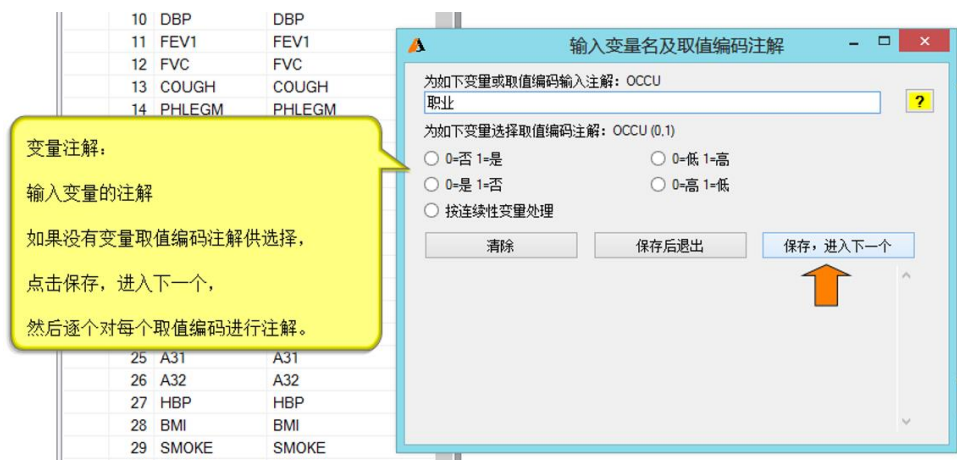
| 10 | DBP | DBP |
|---|---|---|
| 11 | FEV1 | FEV1 |
| 12 | FVC | FVC |
| 13 | COUGH | COUGH |
| 14 | PHLEGM | PHLEGM |

输入变量名及取值编码注解

为如下变量或取值编码输入注解：OCCU
职业
?
为如下变量选择取值编码注解：OCCU (0.1)
0=否 1=是
0=低 1=高
0=是 1=否
0=高 1=低
按连续性变量处理
清除
保存后退出
保存，进入下一个

变量注解：

输入变量的注解

如果没有变量取值编码注解供选择，

点击保存，进入下一个，

然后逐个对每个取值编码进行注解。

| 25 | A31 | A31 |
|---|---|---|
| 26 | A32 | A32 |
| 27 | HBP | HBP |
| 28 | BMI | BMI |
| 29 | SMOKE | SMOKE |